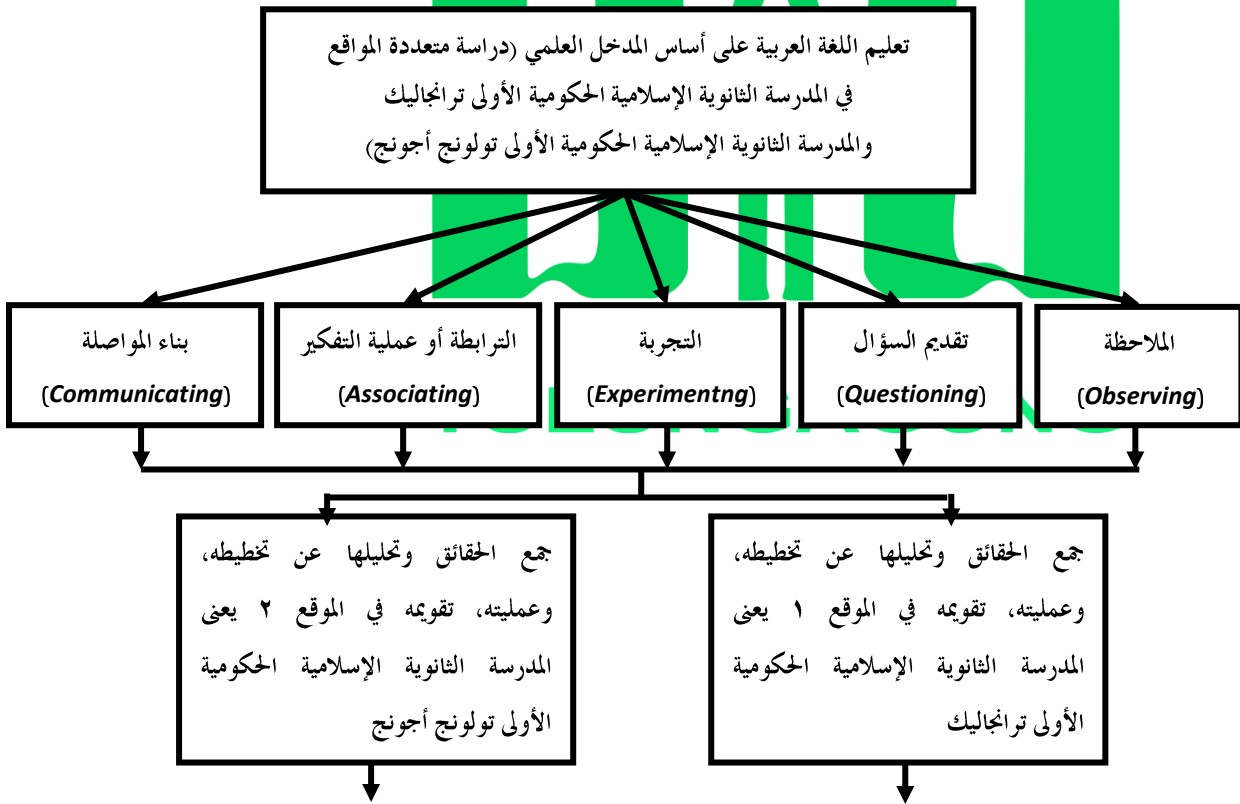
تعليم اللغة العربية على أساس المدخل العلمي (دراسة متعددة المواقع في المدرسة الثانوية الإسلامية الحكومية الأولى ترانجاليك والمدرسة الثانوية الإسلامية الحكومية الأولى تولونج أجونج)

الملاحظة (Observing)

تقديم السؤال (Questioning)

التجربة (Experimentng)

الترابطة أو عملية التفكير (Associating)

بناء المواصلة (Communicating)

جمع الحقائق وتحليلها عن تخطيطه، وعمليته، تقويمه في الموقع ١ يعنى المدرسة الثانوية الإسلامية الحكومية الأولى ترانجاليك

جمع الحقائق وتحليلها عن تخطيطه، وعمليته، تقويمه في الموقع ٢ يعنى المدرسة الثانوية الإسلامية الحكومية الأولى تولونج أجونج